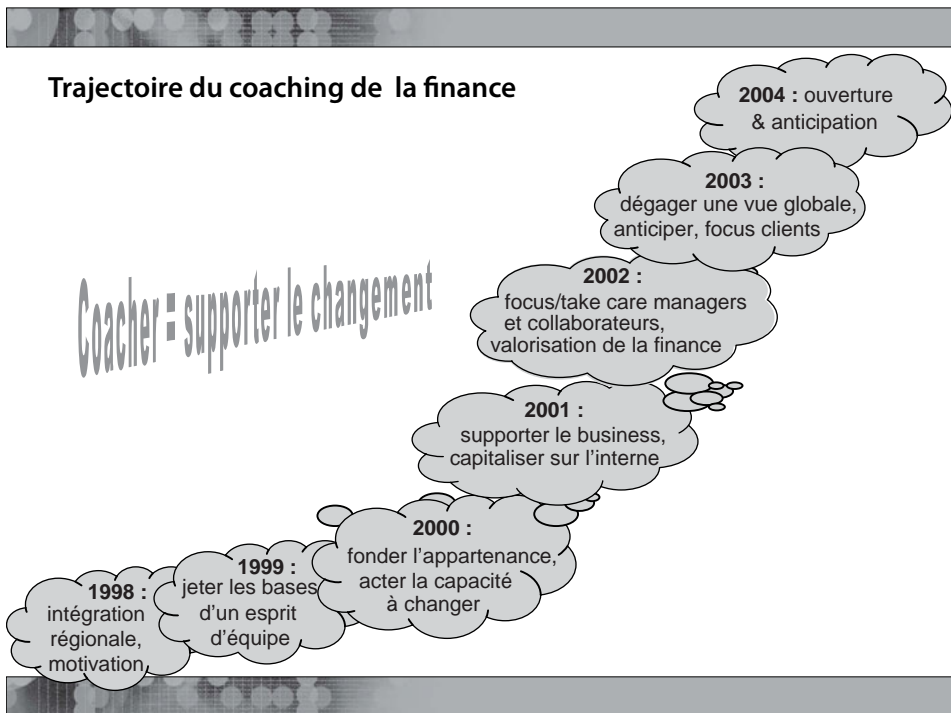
Trajectoire du coaching de la finance

Coacher = supporter le changement

1998 : intégration régionale, motivation

1999 : jeter les bases d'un esprit d'équipe

2000 : fonder l'appartenance, acter la capacité à changer

2001 : supporter le business, capitaliser sur l'interne

2002 : focus/take care managers et collaborateurs, valorisation de la finance

2003 : dégager une vue globale, anticiper, focus clients

2004 : ouverture & anticipation